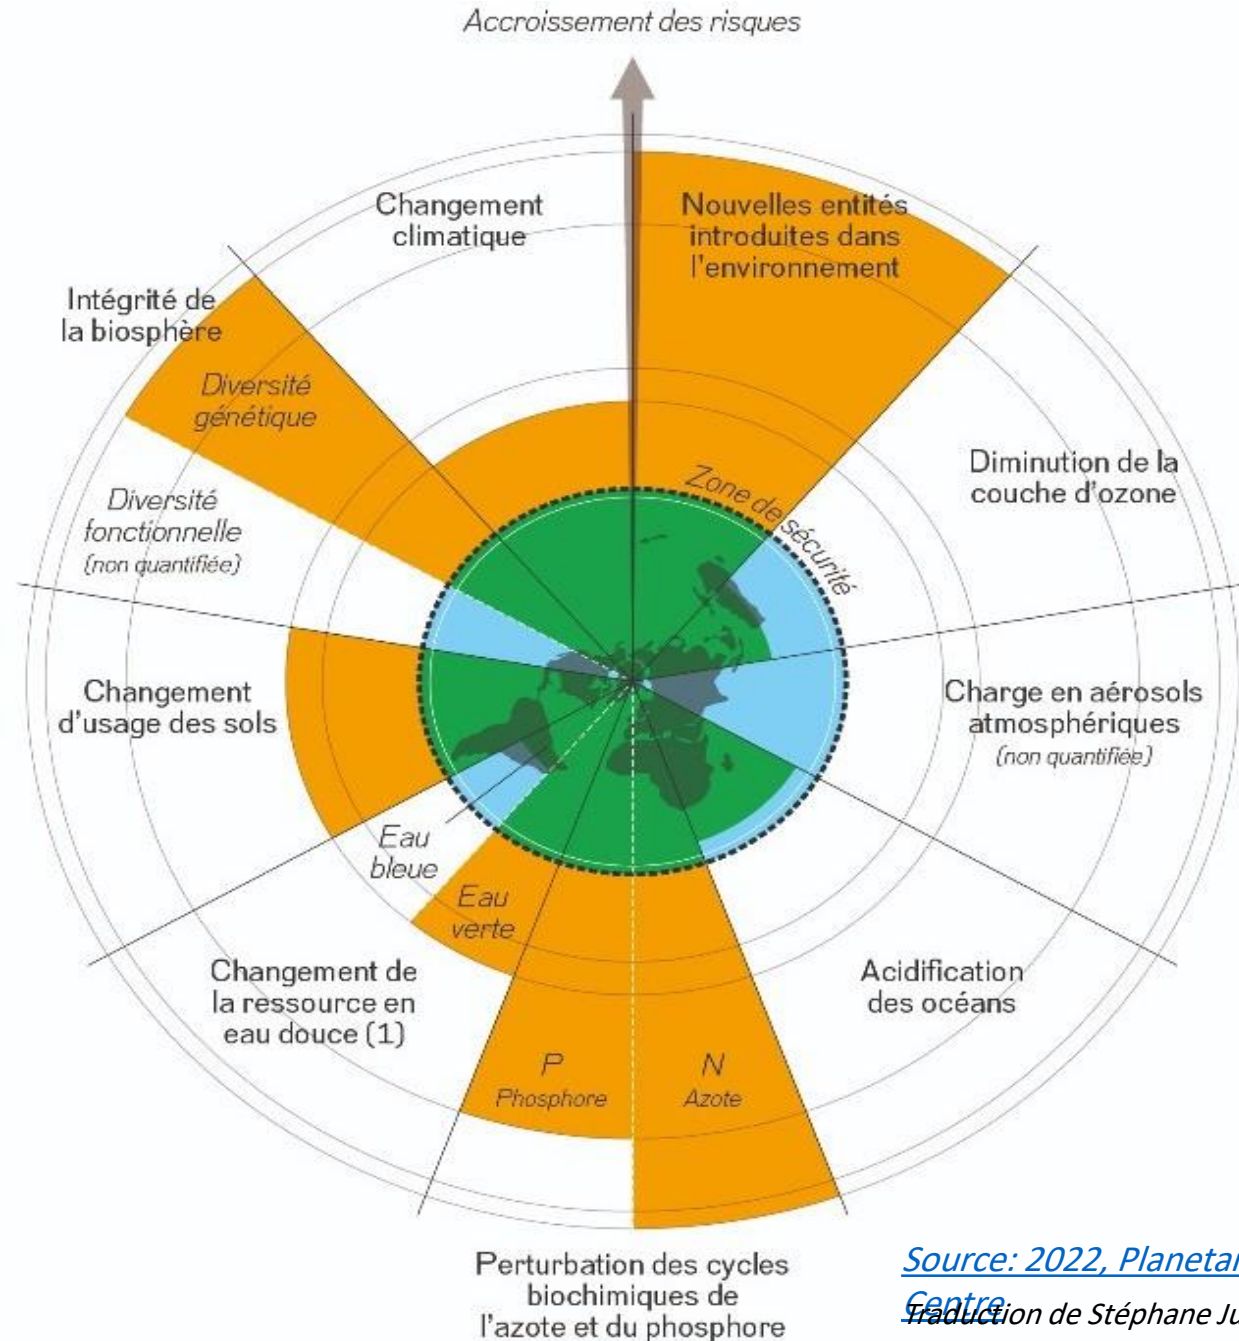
Accroissement des risques

Changement climatique

Nouvelles entités introduites dans l'environnement

Intégrité de la biosphère

Diversité génétique

Diversité fonctionnelle (non quantifiée)

Zone de sécurité

Diminution de la couche d'ozone

Changement d'usage des sols

Charge en aérosols atmosphériques (non quantifiée)

Eau bleue

Eau verte

Changement de la ressource en eau douce (1)

Acidification des océans

P Phosphore

N Azote

Perturbation des cycles biochimiques de l'azote et du phosphore

Source: 2022, Planetar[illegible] Centre

Traduction de Stéphane Ju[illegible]